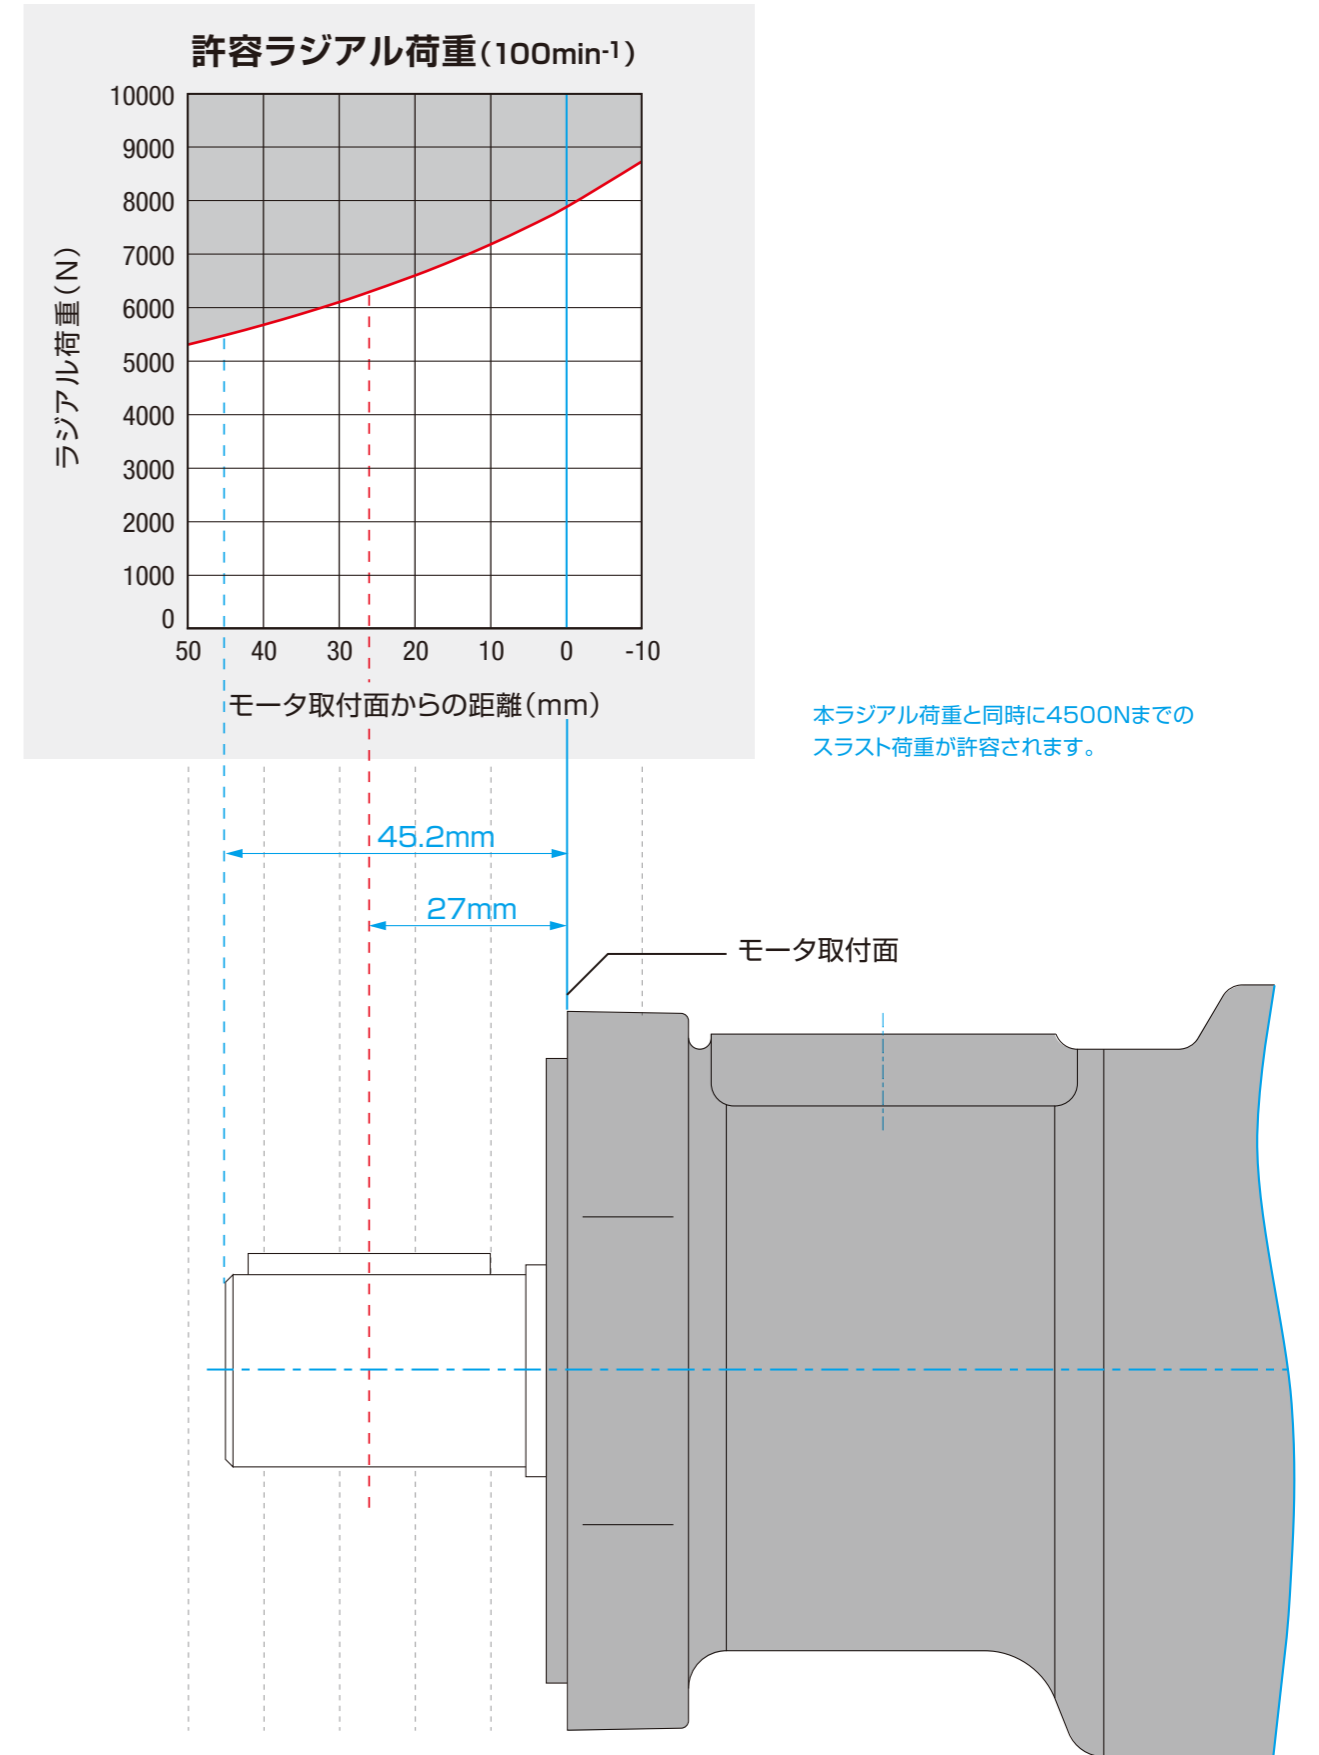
許容ラジアル荷重(100min$^{-1}$)

ラジアル荷重(N)

10000
9000
8000
7000
6000
5000
4000
3000
2000
1000
0

50 40 30 20 10 0 -10

モータ取付面からの距離(mm)

本ラジアル荷重と同時に4500Nまでのスラスト荷重が許容されます。

45.2mm

27mm

モータ取付面